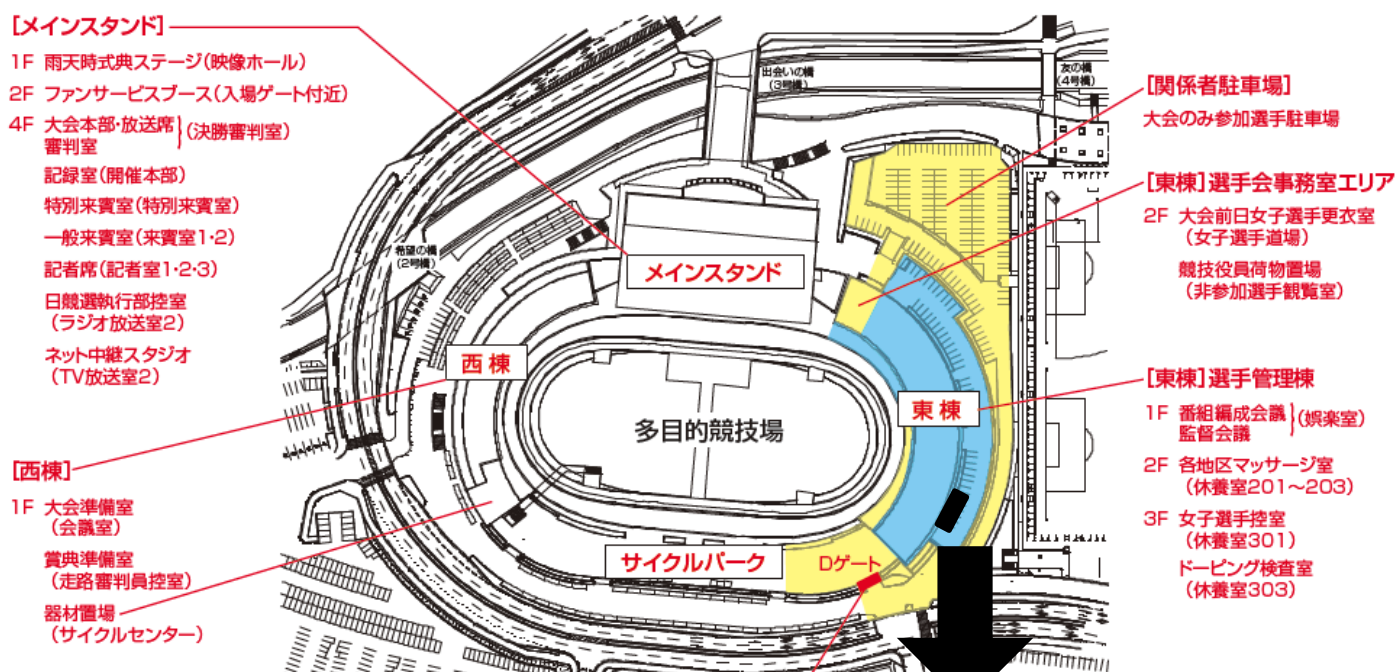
[メインスタンド]

1F 雨天時式典ステージ(映像ホール)

2F ファンサービスブース(入場ゲート付近)

4F 大会本部・放送席 審判室 (決勝審判室)

記録室(開催本部)

特別来賓室(特別来賓室)

一般来賓室(来賓室1・2)

記者席(記者室1・2・3)

日競選執行部控室 (ラジオ放送室2)

ネット中継スタジオ (TV放送室2)

[西棟]

1F 大会準備室 (会議室)

賞典準備室 (走路審判員控室)

器材置場 (サイクルセンター)

出会いの橋 (3号橋)

友の橋 (4号橋)

希望の橋 (2号橋)

メインスタンド

西棟

多目的競技場

東棟

サイクルパーク

Dゲート

[関係者駐車場]

大会のみ参加選手駐車場

[東棟]選手会事務室エリア

2F 大会前日女子選手更衣室 (女子選手道場)

競技役員荷物置場 (非参加選手観覧室)

[東棟]選手管理棟

1F 番組編成会議 監督会議 (娯楽室)

2F 各地区マッサージ室 (休養室201～203)

3F 女子選手控室 (休養室301)

ドーピング検査室 (休養室303)